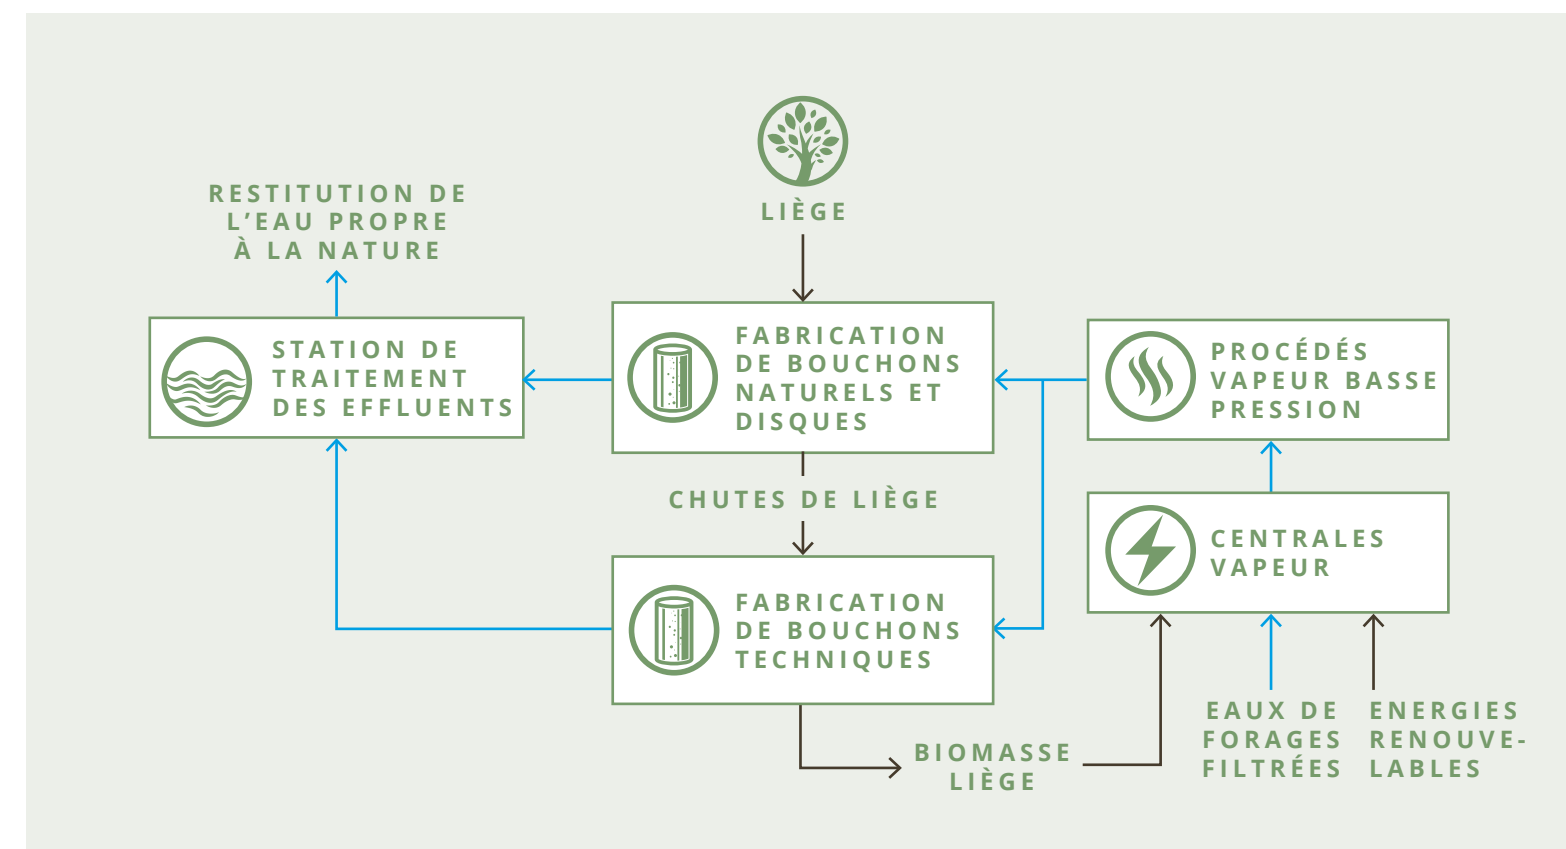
LIÈGE

RESTITUTION DE L'EAU PROPRE À LA NATURE

STATION DE TRAITEMENT DES EFFLUENTS

FABRICATION DE BOUCHONS NATURELS ET DISQUES

PROCÉDÉS VAPEUR BASSE PRESSION

CHUTES DE LIÈGE

CENTRALES VAPEUR

FABRICATION DE BOUCHONS TECHNIQUES

BIOMASSE LIÈGE

EAUX DE FORAGES FILTRÉES

ENERGIES RENOUVELABLES